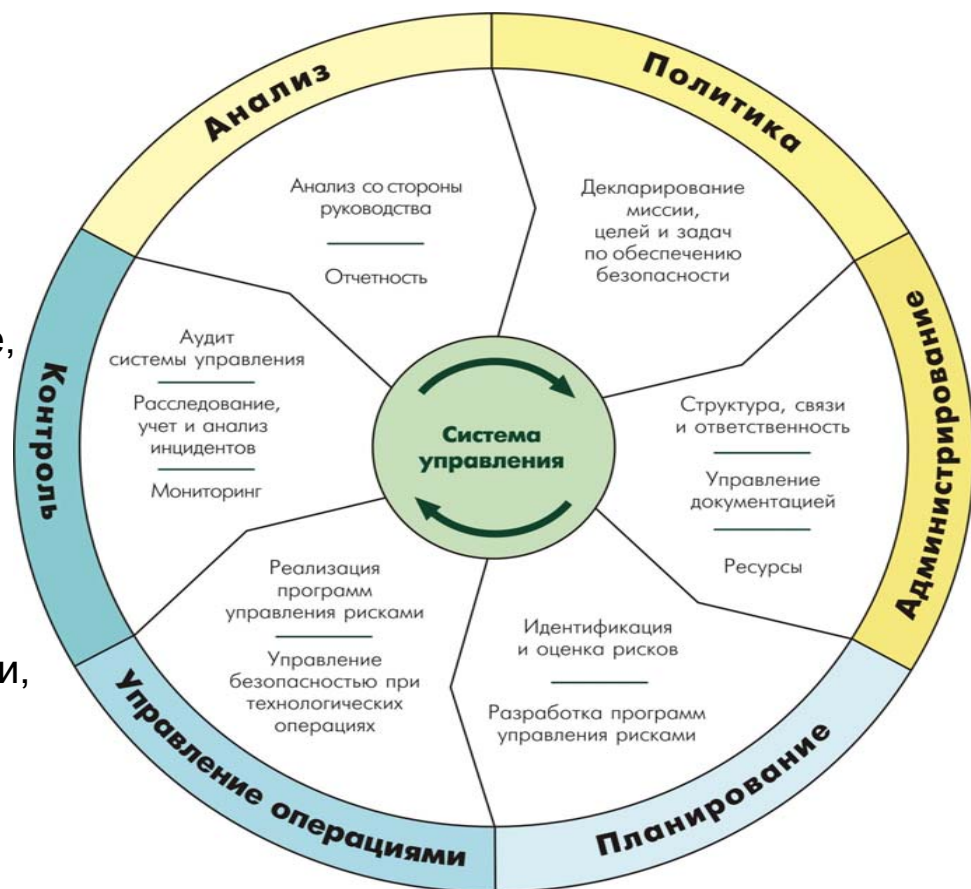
Анализ

Политика

Администрирование

Планирование

Управление операциями

Контроль

Анализ со стороны руководства

Отчетность

Декларирование миссии, целей и задач по обеспечению безопасности

Структура, связи и ответственность

Управление документацией

Ресурсы

Идентификация и оценка рисков

Разработка программ управления рисками

Реализация программ управления рисками

Управление безопасностью при технологических операциях

Аудит системы управления

Расследование, учет и анализ инцидентов

Мониторинг

Система управления

е,

и,